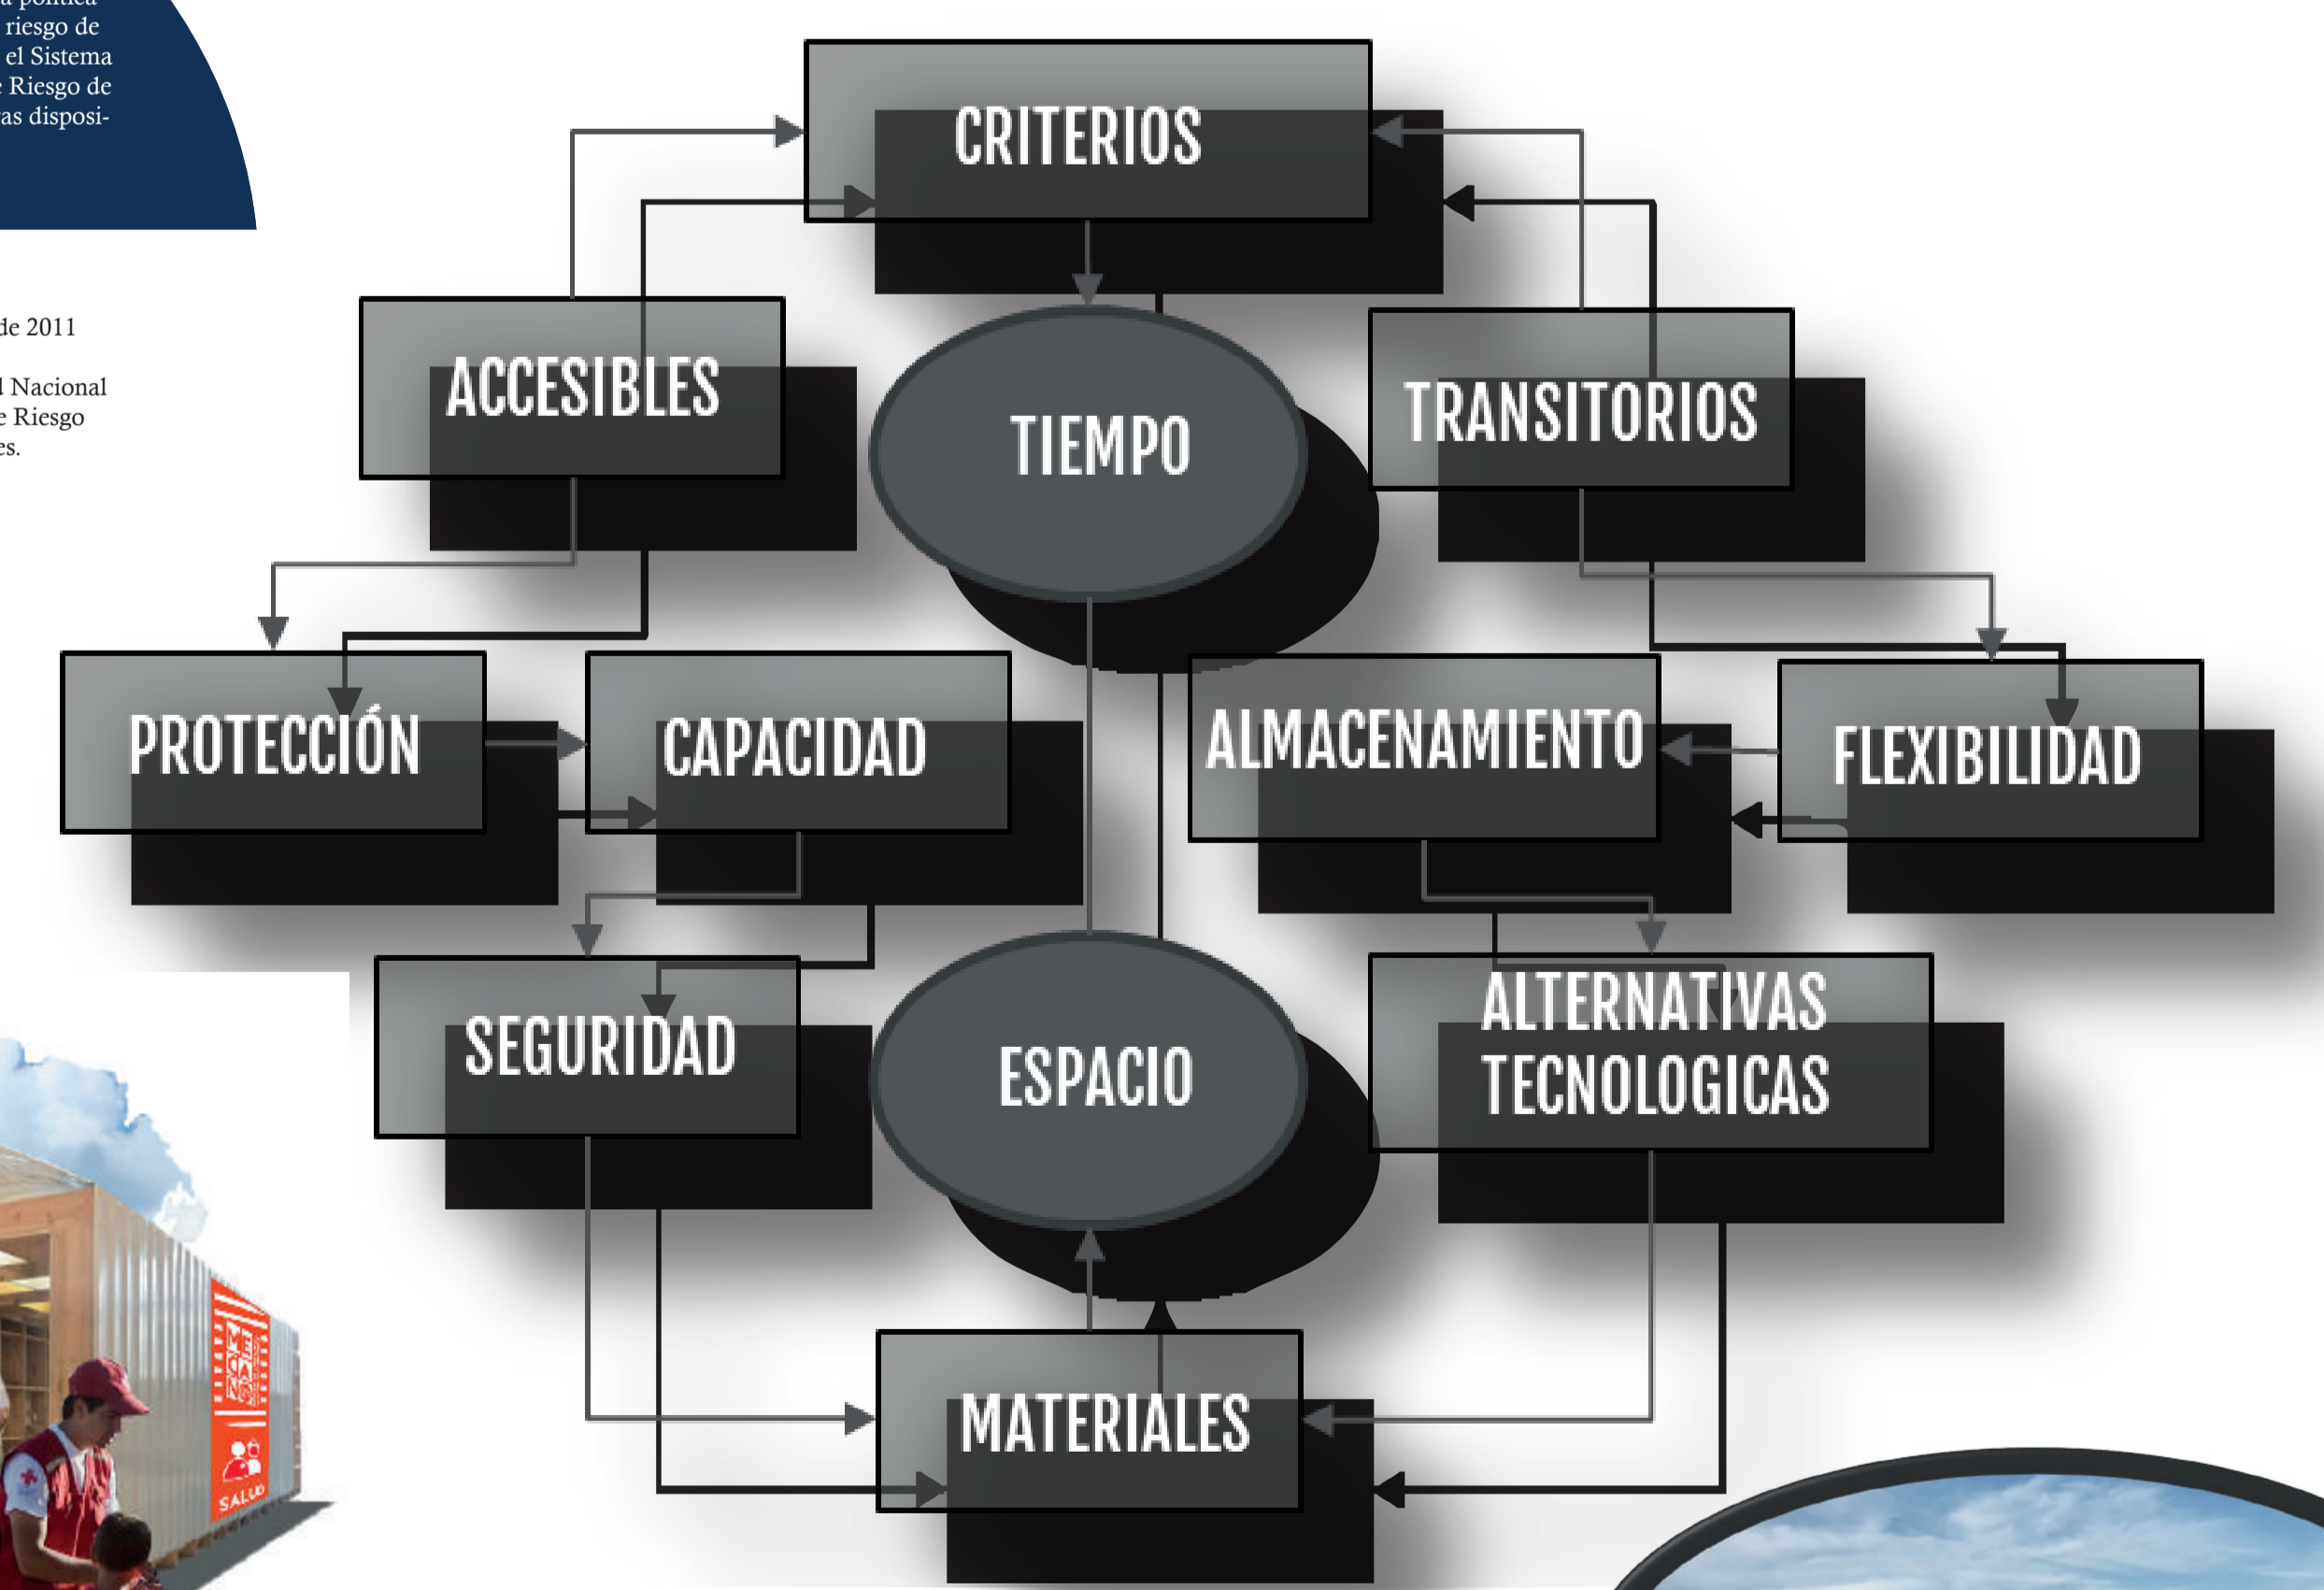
a política
riesgo de
el Sistema
Riesgo de
as disposi-

de 2011

l Nacional
e Riesgo
es.

CRITERIOS

ACCESIBLES

TIEMPO

TRANSITORIOS

PROTECCIÓN

CAPACIDAD

ALMACENAMIENTO

FLEXIBILIDAD

SEGURIDAD

ESPACIO

ALTERNATIVAS TECNOLOGICAS

MATERIALES

SALUD